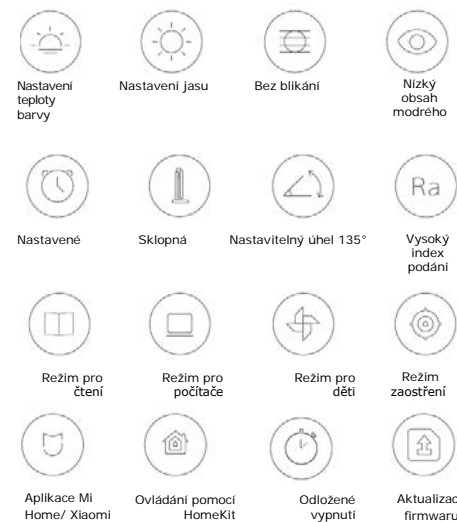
Nastavení teploty barvy

Nastavení jasu

Bez blikání

Nízký obsah modrého

Nastavené

Sklopná

Nastavitelný úhel 135°

Ra

Vysoký index podání

Režim pro čtení

Režim pro počítače

Režim pro děti

Režim zaostření

Aplikace Mi Home/ Xiaomi

Ovládání pomocí HomeKit

Odložené vypnutí

Aktualizac firmwaru